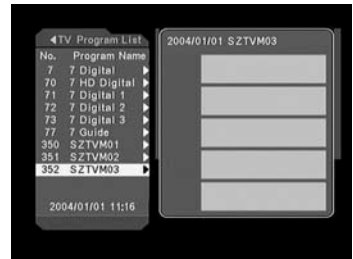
◀TV Program List

| No. | Program Name |
|---|---|
| 7 | 7 Digital ▶ |
| 70 | 7 HD Digital ▶ |
| 71 | 7 Digital 1 ▶ |
| 72 | 7 Digital 2 ▶ |
| 73 | 7 Digital 3 ▶ |
| 77 | 7 Guide ▶ |
| 350 | SZTVM01 ▶ |
| 351 | SZTVM02 ▶ |
| 352 | SZTVM03 ▶ |

2004/01/01 11:16

2004/01/01 SZTVM03